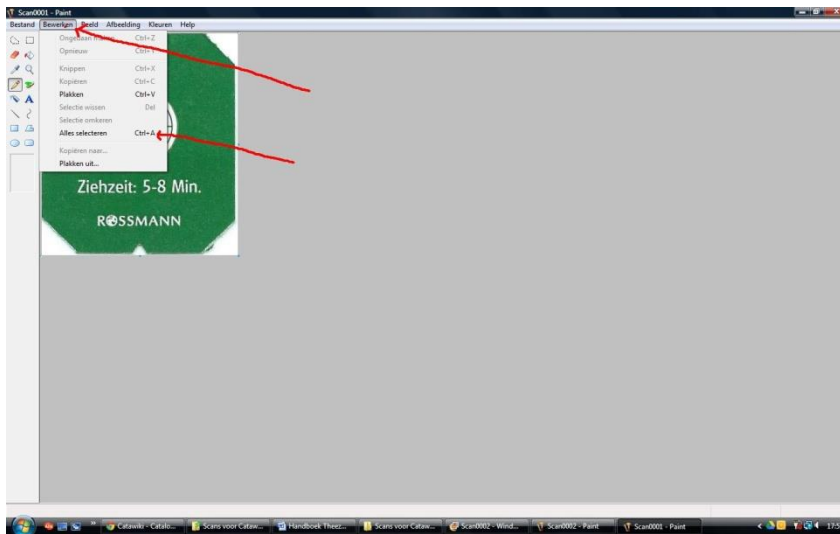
Scan0001 - Paint
Bestand Bewerken Beeld Afbeelding Kleuren Help
Ongedaan maken Ctrl+Z
Opnieuw Ctrl+Y
Knippen Ctrl+X
Kopiëren Ctrl+C
Plakken Ctrl+V
Selectie wissen Del
Selectie omkeren
Alles selecteren Ctrl+A
Kopiëren naar...
Plakken uit...

Ziehzeit: 5-8 Min.
ROSSMANN

Catawiki - Catalo... Scans voor Cataw... Handboek Theez... Scans voor Cataw... Scan0002 - Wind... Scan0002 - Paint Scan0001 - Paint 17:5